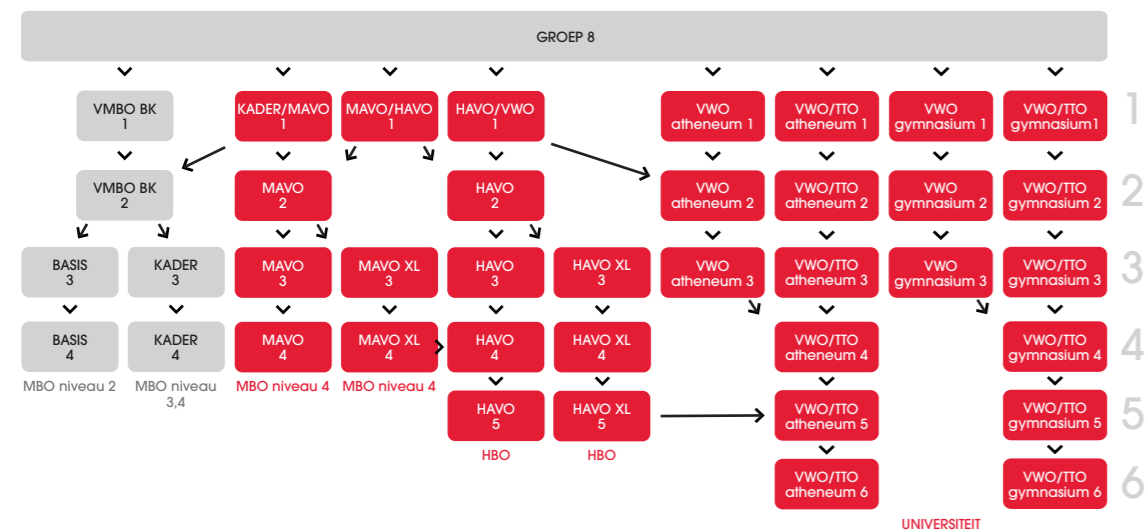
GROEP 8

VMBO BK 1

KADER/MAVO 1

MAVO/HAVO 1

HAVO/VWO 1

VWO atheneum 1

VWO/TTO atheneum 1

VWO gymnasium 1

VWO/TTO gymnasium1

1

VMBO BK 2

MAVO 2

HAVO 2

VWO atheneum 2

VWO/TTO atheneum 2

VWO gymnasium 2

VWO/TTO gymnasium 2

2

BASIS 3

KADER 3

MAVO 3

MAVO XL 3

HAVO 3

HAVO XL 3

VWO atheneum 3

VWO/TTO atheneum 3

VWO gymnasium 3

VWO/TTO gymnasium 3

3

BASIS 4

KADER 4

MAVO 4

MAVO XL 4

HAVO 4

HAVO XL 4

VWO/TTO atheneum 4

VWO/TTO gymnasium 4

4

MBO niveau 2

MBO niveau 3,4

MBO niveau 4

MBO niveau 4

HAVO 5

HAVO XL 5

VWO/TTO atheneum 5

VWO/TTO gymnasium 5

5

HBO

HBO

VWO/TTO atheneum 6

VWO/TTO gymnasium 6

6

UNIVERSITEIT